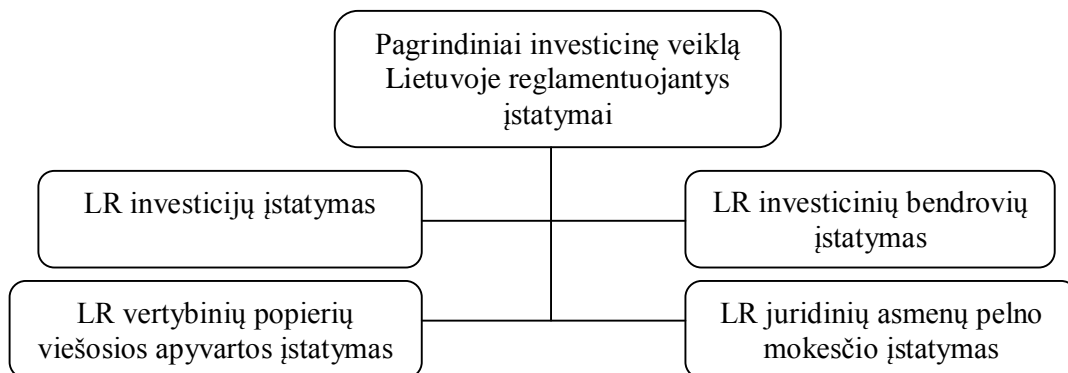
Pagrindiniai investicinę veiklą Lietuvoje reglamentuojantys įstatymai

LR investicijų įstatymas

LR investicinių bendrovių įstatymas

LR vertybinių popierių viešosios apyvartos įstatymas

LR juridinių asmenų pelno mokesčio įstatymas